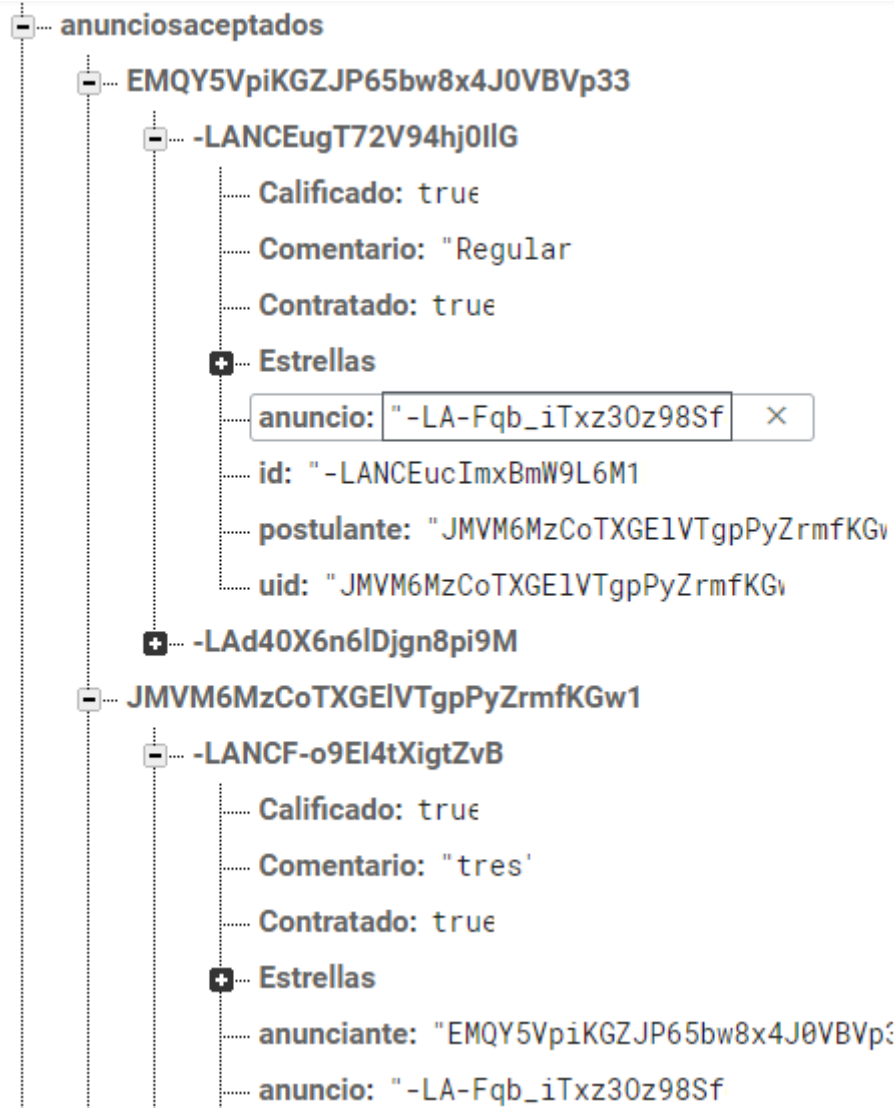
anunciosaceptados

EMQY5VpiKGZJP65bw8x4J0VBVp33

-LANCEugT72V94hj0IlG

Calificado: true

Comentario: "Regular

Contratado: true

Estrellas

anuncio: "-LA-Fqb_iTxz30z98Sf ×

id: "-LANCEucImxBmW9L6M1

postulante: "JMVM6MzCoTXGElVTgpPyZrmfKGw

uid: "JMVM6MzCoTXGElVTgpPyZrmfKGw

-LAd40X6n6lDjgn8pi9M

JMVM6MzCoTXGElVTgpPyZrmfKGw1

-LANCF-o9EI4tXigtZvB

Calificado: true

Comentario: "tres'

Contratado: true

Estrellas

anunciante: "EMQY5VpiKGZJP65bw8x4J0VBVp3

anuncio: "-LA-Fqb_iTxz30z98Sf